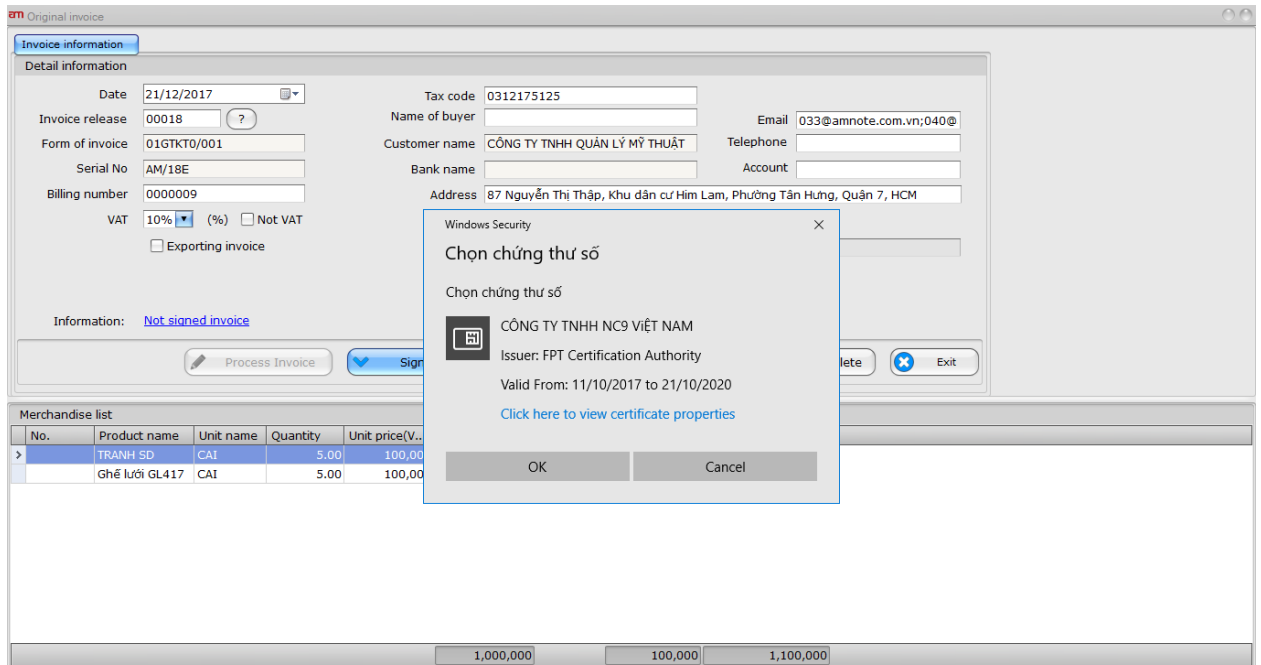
am Original invoice

Invoice information

Detail information

Date 21/12/2017

Invoice release 00018 ?

Form of invoice 01GTKT0/001

Serial No AM/18E

Billing number 0000009

VAT 10% (%) Not VAT

Exporting invoice

Tax code 0312175125

Name of buyer

Customer name CÔNG TY TNHH QUẢN LÝ MỸ THUẬT

Bank name

Address 87 Nguyễn Thị Thập, Khu dân cư Him Lam, Phường Tân Hưng, Quận 7, HCM

Email 033@amnote.com.vn;040@

Telephone

Account

Information: Not signed invoice

Process Invoice

Sign

lete

Exit

Windows Security

Chọn chứng thư số

Chọn chứng thư số

CÔNG TY TNHH NC9 ViỆT NAM

Issuer: FPT Certification Authority

Valid From: 11/10/2017 to 21/10/2020

Click here to view certificate properties

OK

Cancel

Merchandise list

| No. | Product name | Unit name | Quantity | Unit price(V... |
|---|---|---|---|---|
| | TRANH SD | CAI | 5.00 | 100,00 |
| | Ghế lưới GL417 | CAI | 5.00 | 100,00 |

1,000,000 100,000 1,100,000